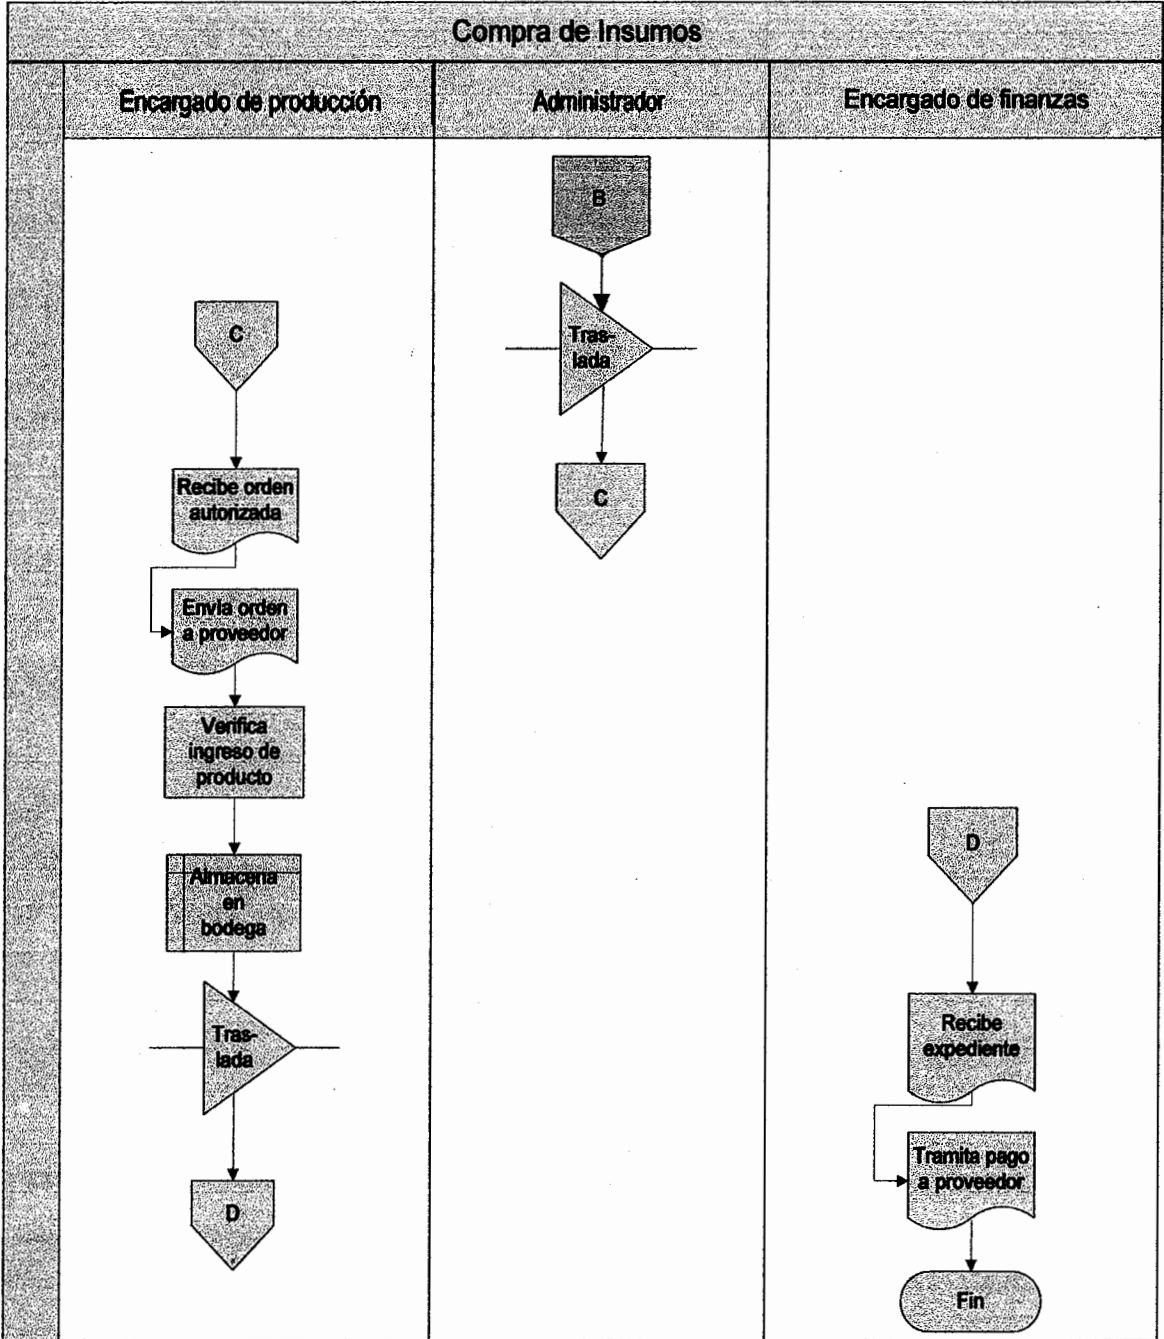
Compra de Insumos

| Encargado de producción | Administrador | Encargado de finanzas |
|---|---|---|

B

Tras-lada

C

C

Recibe orden autorizada

Envia orden a proveedor

Verifica ingreso de producto

Almacena en bodega

Tras-lada

D

D

Recibe expediente

Tramita pago a proveedor

Fin